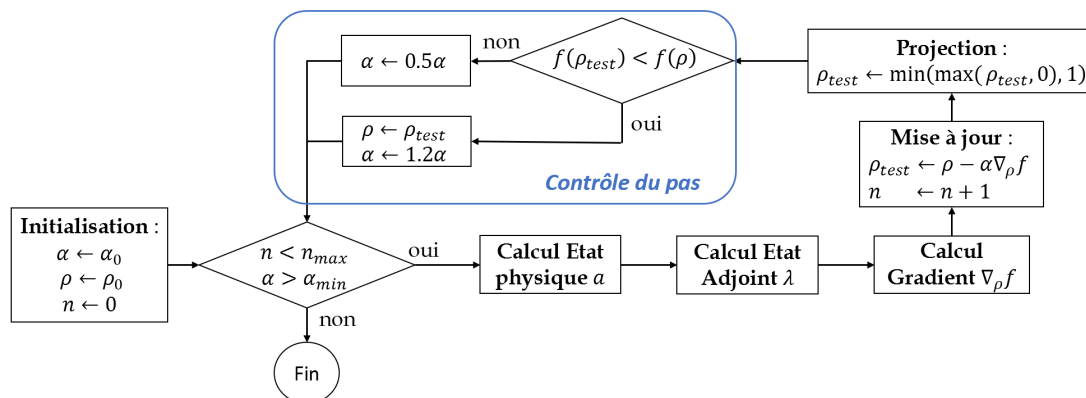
non

$\alpha \leftarrow 0.5\alpha$

$f(\rho_{test}) < f(\rho)$

**Projection** :
$\rho_{test} \leftarrow \min(\max(\rho_{test}, 0), 1)$

oui

$\rho \leftarrow \rho_{test}$
$\alpha \leftarrow 1.2\alpha$

**Mise à jour** :
$\rho_{test} \leftarrow \rho - \alpha\nabla_\rho f$
$n \leftarrow n + 1$

Contrôle du pas

**Initialisation** :
$\alpha \leftarrow \alpha_0$
$\rho \leftarrow \rho_0$
$n \leftarrow 0$

$n < n_{max}$
$\alpha > \alpha_{min}$

oui

**Calcul Etat physique** $a$

**Calcul Etat Adjoint** $\lambda$

**Calcul Gradient** $\nabla_\rho f$

non

Fin